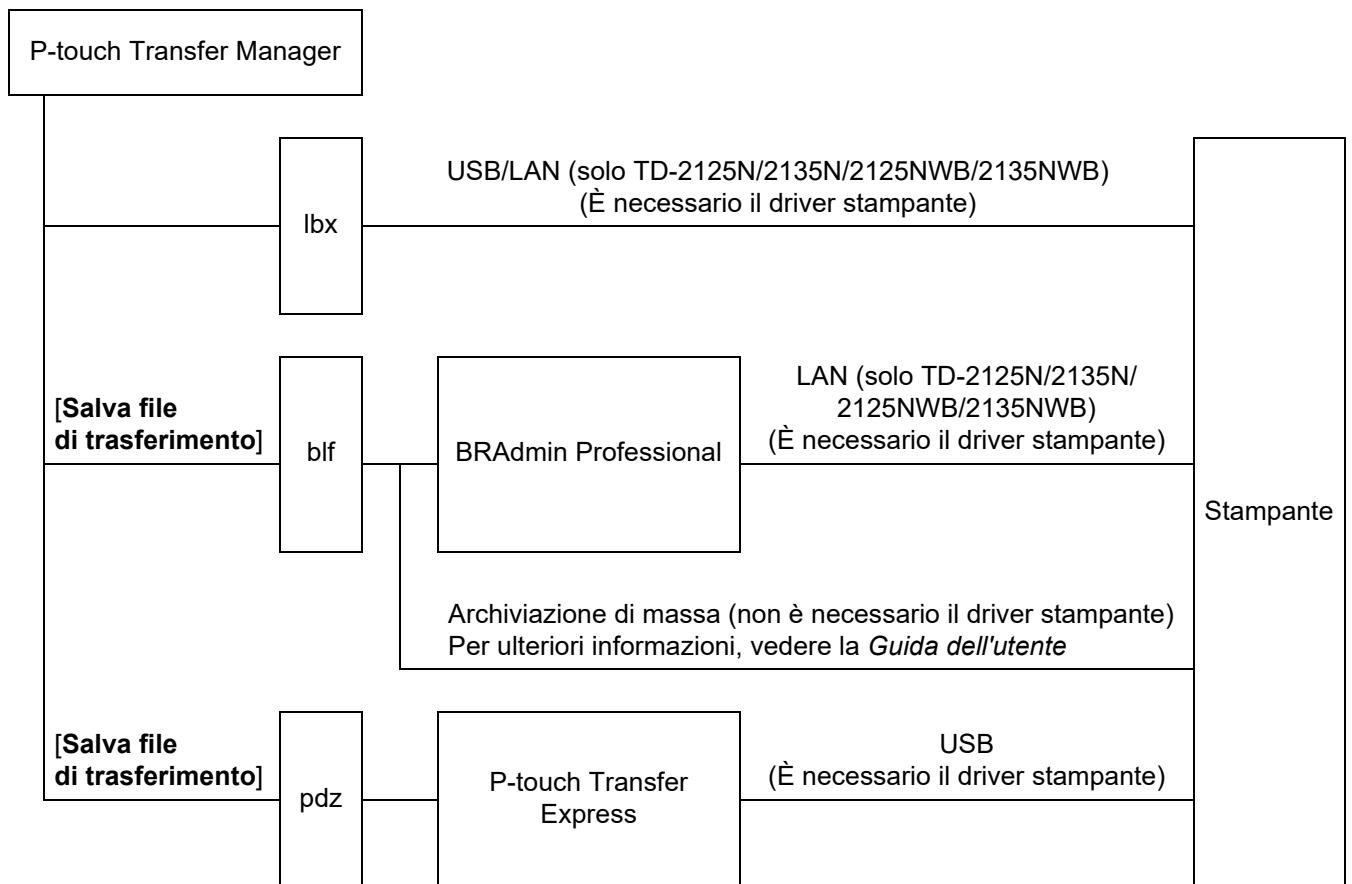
P-touch Transfer Manager

lbx

USB/LAN (solo TD-2125N/2135N/2125NWB/2135NWB)
(È necessario il driver stampante)

Stampante

[**Salva file di trasferimento**]

blf

BRAdmin Professional

LAN (solo TD-2125N/2135N/2125NWB/2135NWB)
(È necessario il driver stampante)

Archiviazione di massa (non è necessario il driver stampante)
Per ulteriori informazioni, vedere la *Guida dell'utente*

[**Salva file di trasferimento**]

pdz

P-touch Transfer Express

USB
(È necessario il driver stampante)